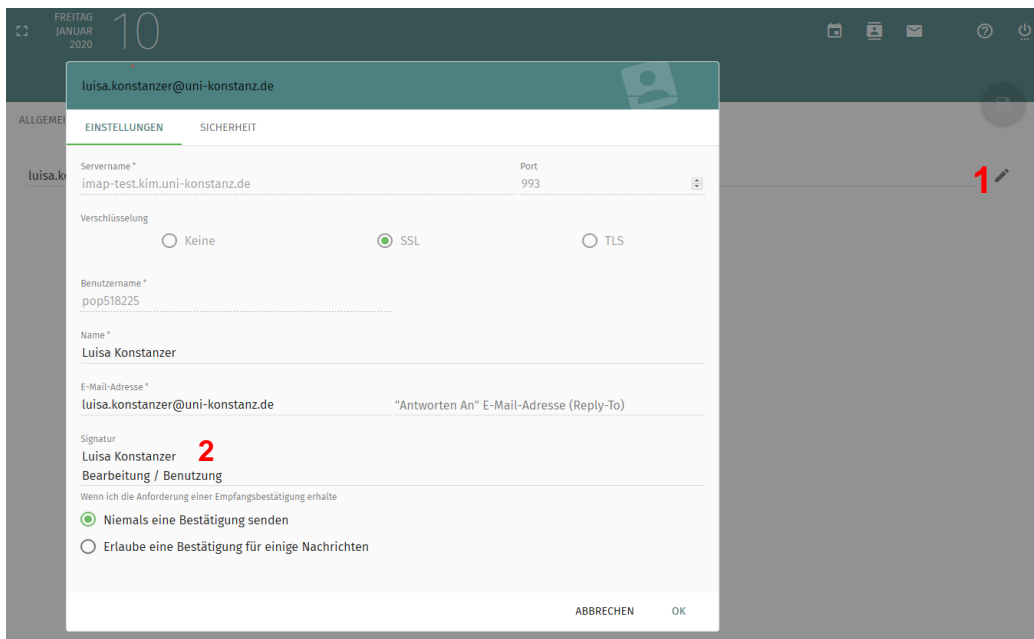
FREITAG
JANUAR
2020
10

luisa.konstanzer@uni-konstanz.de

ALLGEMEI

EINSTELLUNGEN SICHERHEIT

luisa.k

1

Servername *
imap-test.kim.uni-konstanz.de

Port
993

Verschlüsselung
Keine SSL TLS

Benutzername *
pop518225

Name *
Luisa Konstanzer

E-Mail-Adresse *
luisa.konstanzer@uni-konstanz.de

"Antworten An" E-Mail-Adresse (Reply-To)

Signatur
Luisa Konstanzer
Bearbeitung / Benutzung

2

Wenn ich die Anforderung einer Empfangsbestätigung erhalte

Niemals eine Bestätigung senden

Erlaube eine Bestätigung für einige Nachrichten

ABBRECHEN OK